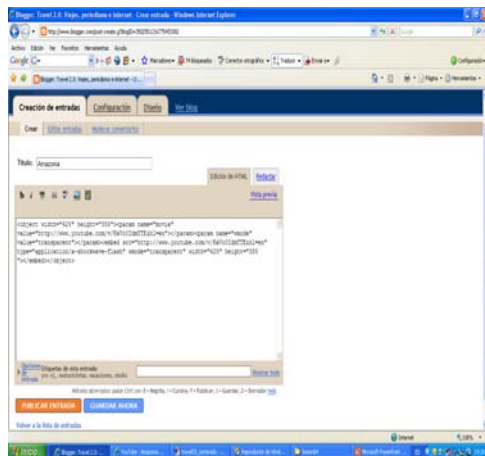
Blogger: Travel 2.0: Viajes, periodismo e internet - Crear entrada - Windows Internet Explorer

http://www.blogger.com/post-create.g?blogID=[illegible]

Archivo Edición Ver Favoritos Herramientas Ayuda

Google

Marcadores Bloqueado Corrector ortográfico Traducir Enviar a

Blogger: Travel 2.0: Viajes, periodismo e internet - Cr...

Página Herramientas

Creación de entradas Configuración Diseño Ver blog

Crear Editar entradas Moderar comentarios

Título: Amazonia

Edición de HTML Redactar

Vista previa

<object width="425" height="355"><param name="movie" value="http://www.youtube.com/v/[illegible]"></param><param name="wmode" value="transparent"></param><embed src="http://www.youtube.com/v/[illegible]" type="application/x-shockwave-flash" wmode="transparent" width="425" height="355"></embed></object>

Opciones de entrada Etiquetas de esta entrada: por ej., motocicletas, vacaciones, otoño Mostrar todo

Métodos abreviados: pulsar Ctrl con B = Negrita, I = Cursiva, P = Publicar, S = Guardar, D = Borrador más

PUBLICAR ENTRADA GUARDAR AHORA

Volver a la lista de entradas

Internet 100%

Inicio Blogger: Travel 2.0... YouTube - Amazonia... travel20_periodismo... Reproductor de Wind... Search Microsoft PowerPoint...